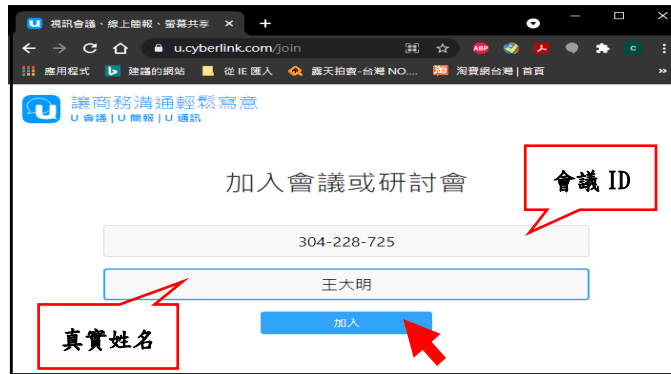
視訊會議、線上簡報、螢幕共享 ×
+
u.cyberlink.com/join
ABP
C
應用程式
建議的網站
從 IE 匯入
露天拍賣-台灣 NO...
淘寶網台灣 | 首頁
»

讓商務溝通輕鬆寫意
U 會議 | U 簡報 | U 通訊

加入會議或研討會

會議 ID

304-228-725

王大明

真實姓名

加入